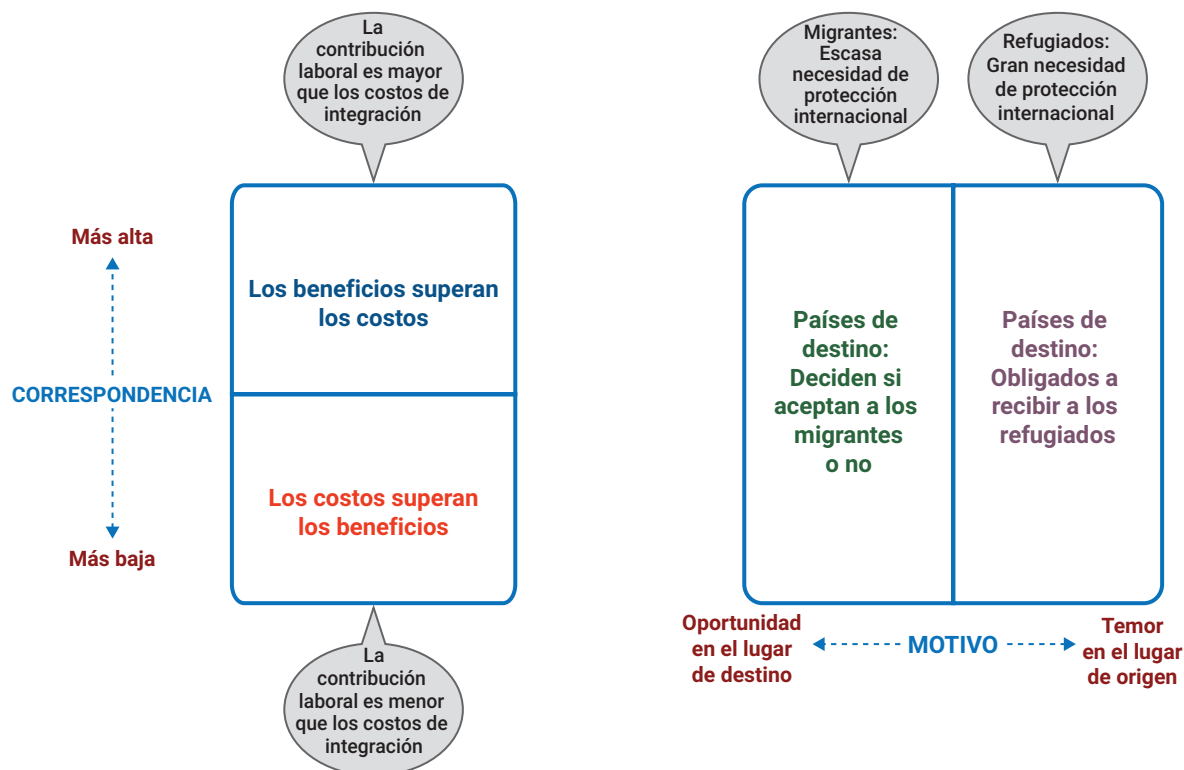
La contribución laboral es mayor que los costos de integración

Más alta

CORRESPONDENCIA

Más baja

Los beneficios superan los costos

Los costos superan los beneficios

La contribución laboral es menor que los costos de integración

Migrantes: Escasa necesidad de protección internacional

Refugiados: Gran necesidad de protección internacional

Países de destino: Deciden si aceptan a los migrantes o no

Países de destino: Obligados a recibir a los refugiados

Oportunidad en el lugar de destino

MOTIVO

Temor en el lugar de origen